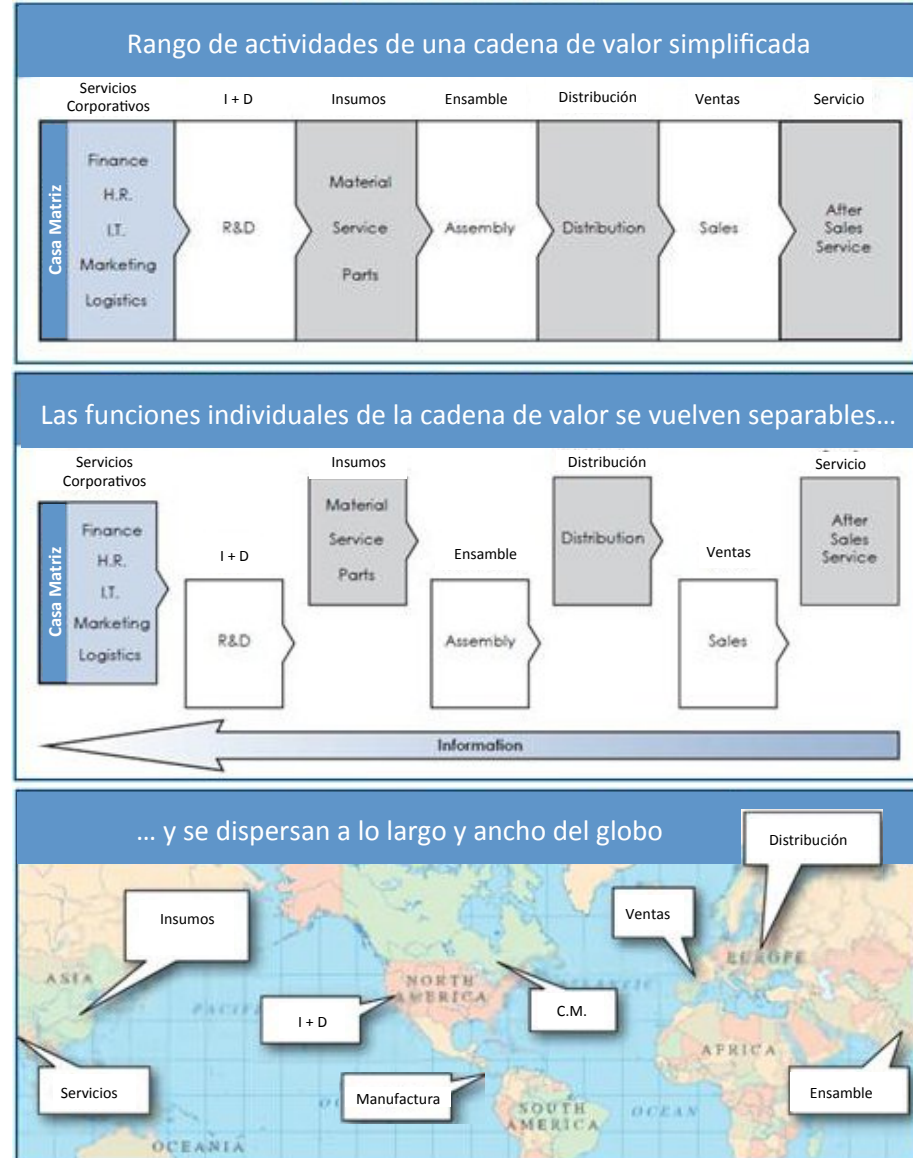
Rango de actividades de una cadena de valor simplificada

Servicios Corporativos | I + D | Insumos | Ensamble | Distribución | Ventas | Servicio

Casa Matriz

Finance
H.R.
I.T.
Marketing
Logistics

R&D

Material
Service
Parts

Assembly

Distribution

Sales

After Sales Service

Las funciones individuales de la cadena de valor se vuelven separables…

Servicios Corporativos

Insumos

Distribución

Servicio

Casa Matriz

Finance
H.R.
I.T.
Marketing
Logistics

Material
Service
Parts

Distribution

After Sales Service

I + D

Ensamble

Ventas

R&D

Assembly

Sales

Information

… y se dispersan a lo largo y ancho del globo

Distribución

Insumos

Ventas

ASIA

NORTH AMERICA

EUROPE

PACIFIC

ATLANTIC

I + D

C.M.

AFRICA

Servicios

Manufactura

SOUTH AMERICA

OCEAN

Ensamble

OCEANIA